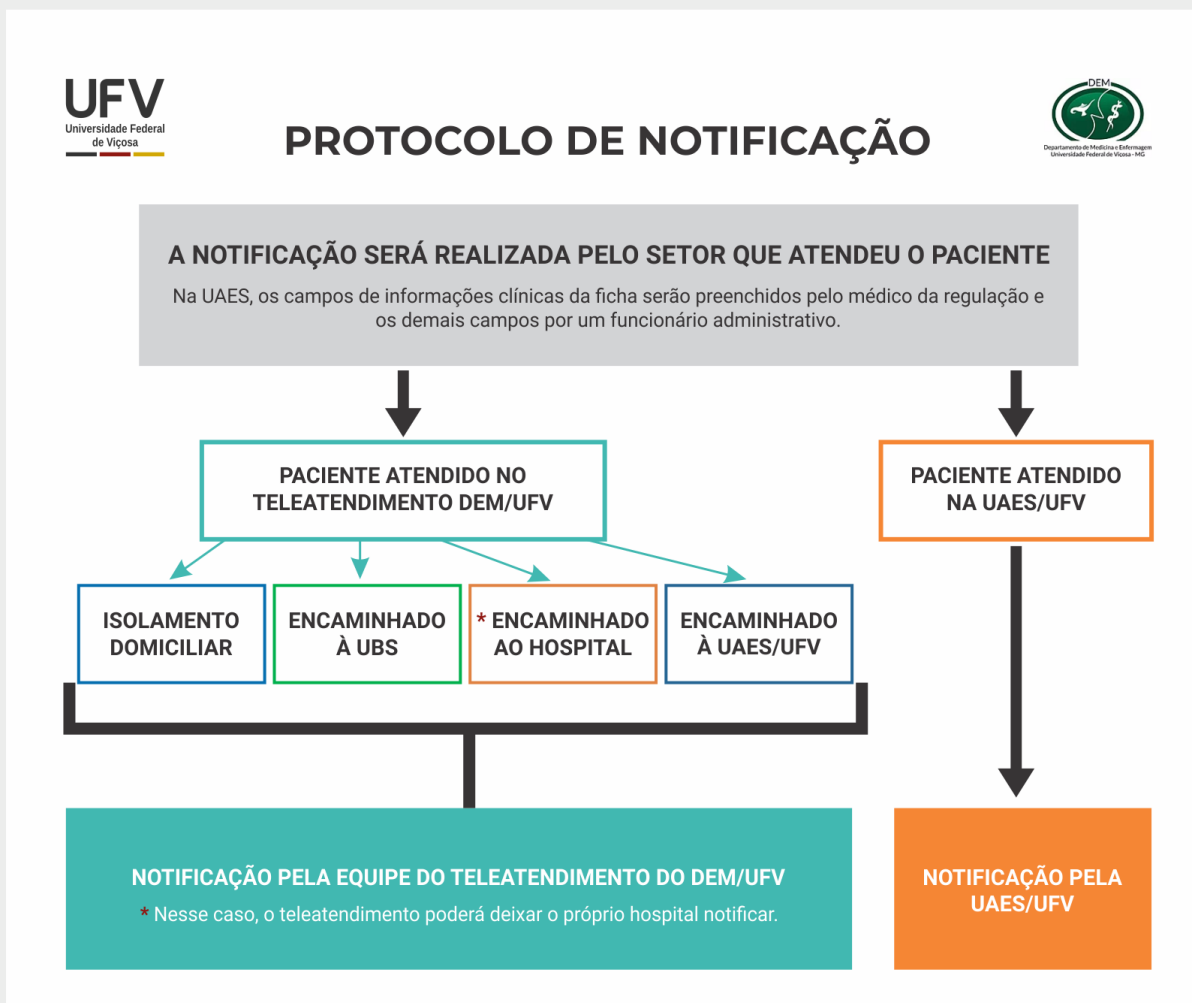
UFV
Universidade Federal de Viçosa

PROTOCOLO DE NOTIFICAÇÃO

DEM
Departamento de Medicina e Enfermagem
Universidade Federal de Viçosa - MG

A NOTIFICAÇÃO SERÁ REALIZADA PELO SETOR QUE ATENDEU O PACIENTE
Na UAES, os campos de informações clínicas da ficha serão preenchidos pelo médico da regulação e os demais campos por um funcionário administrativo.

PACIENTE ATENDIDO NO TELEATENDIMENTO DEM/UFV

PACIENTE ATENDIDO NA UAES/UFV

ISOLAMENTO DOMICILIAR

ENCAMINHADO À UBS

* ENCAMINHADO AO HOSPITAL

ENCAMINHADO À UAES/UFV

NOTIFICAÇÃO PELA EQUIPE DO TELEATENDIMENTO DO DEM/UFV
* Nesse caso, o teleatendimento poderá deixar o próprio hospital notificar.

NOTIFICAÇÃO PELA UAES/UFV